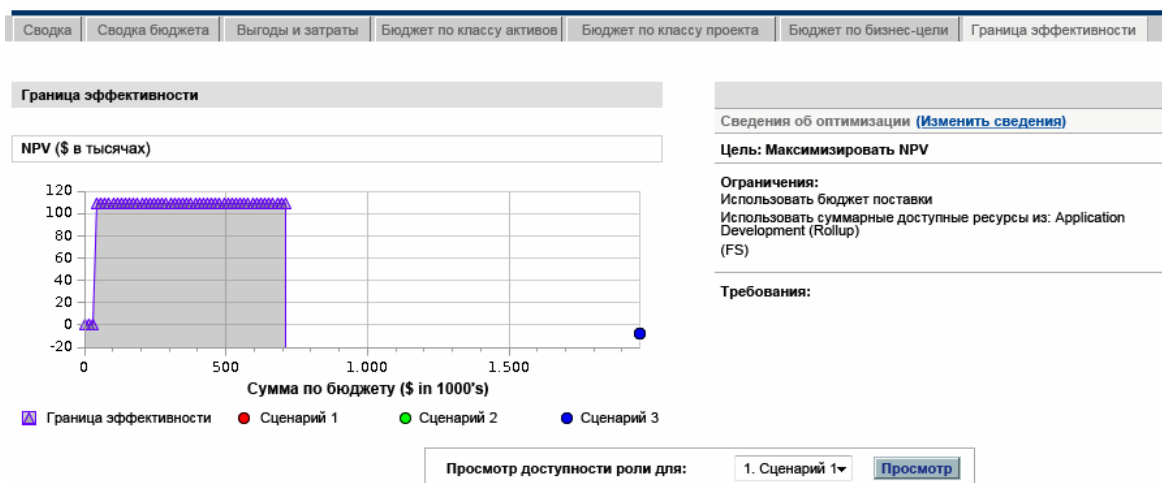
Сводка | Сводка бюджета | Выгоды и затраты | Бюджет по классу активов | Бюджет по классу проекта | Бюджет по бизнес-цели | Граница эффективности

Граница эффективности

NPV ($ в тысячах)

120
100
80
60
40
20
0
-20

0
500
1.000
1.500

Сумма по бюджету ($ in 1000's)

Граница эффективности
Сценарий 1
Сценарий 2
Сценарий 3

Сведения об оптимизации (Изменить сведения)

Цель: Максимизировать NPV

Ограничения:
Использовать бюджет поставки
Использовать суммарные доступные ресурсы из: Application Development (Rollup)
(FS)

Требования:

Просмотр доступности роли для: 1. Сценарий 1 Просмотр